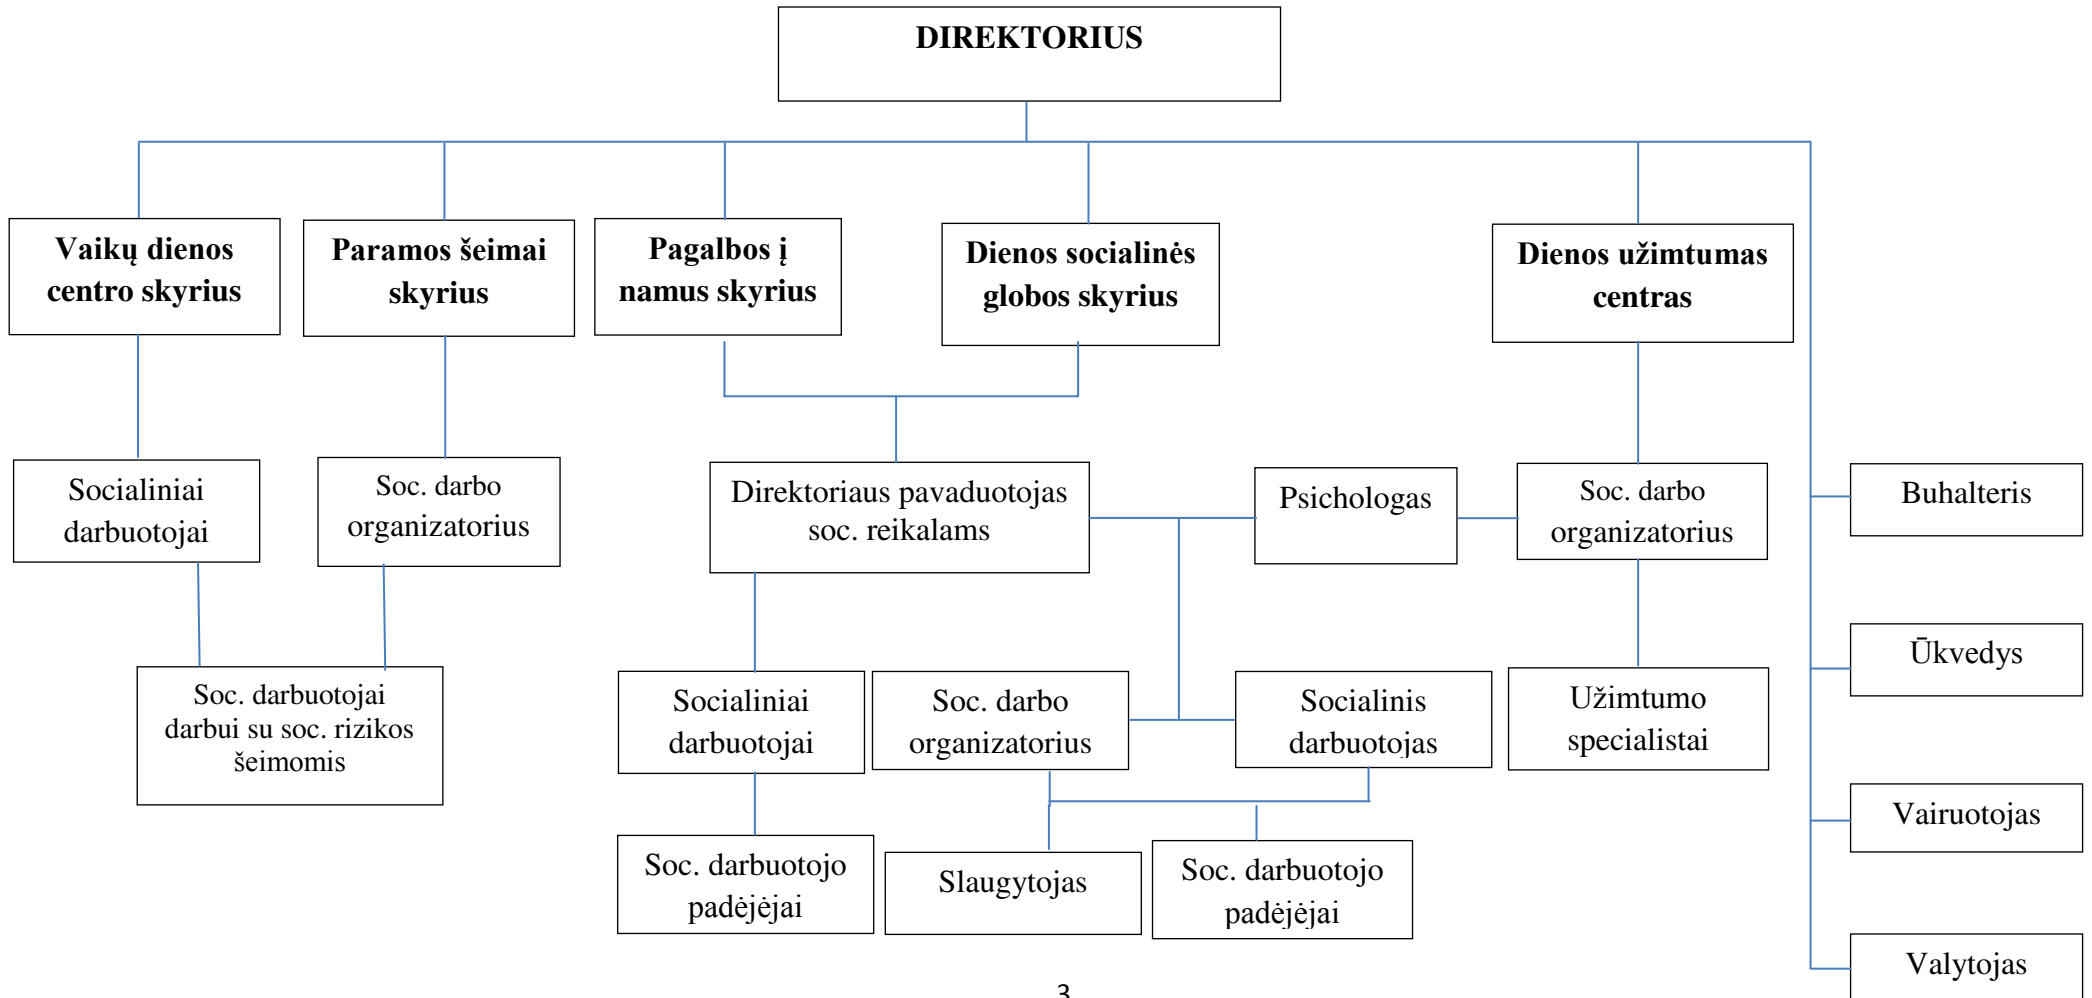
DIREKTORIUS

Vaikų dienos centro skyrius

Paramos šeimai skyrius

Pagalbos į namus skyrius

Dienos socialinės globos skyrius

Dienos užimtumas centras

Socialiniai darbuotojai

Soc. darbo organizatorius

Direktoriaus pavaduotojas soc. reikalams

Psichologas

Soc. darbo organizatorius

Buhalteris

Soc. darbuotojai darbui su soc. rizikos šeimomis

Socialiniai darbuotojai

Soc. darbo organizatorius

Socialinis darbuotojas

Užimtumo specialistai

Ūkvedys

Soc. darbuotojo padėjėjai

Slaugytojas

Soc. darbuotojo padėjėjai

Vairuotojas

Valytojas

3